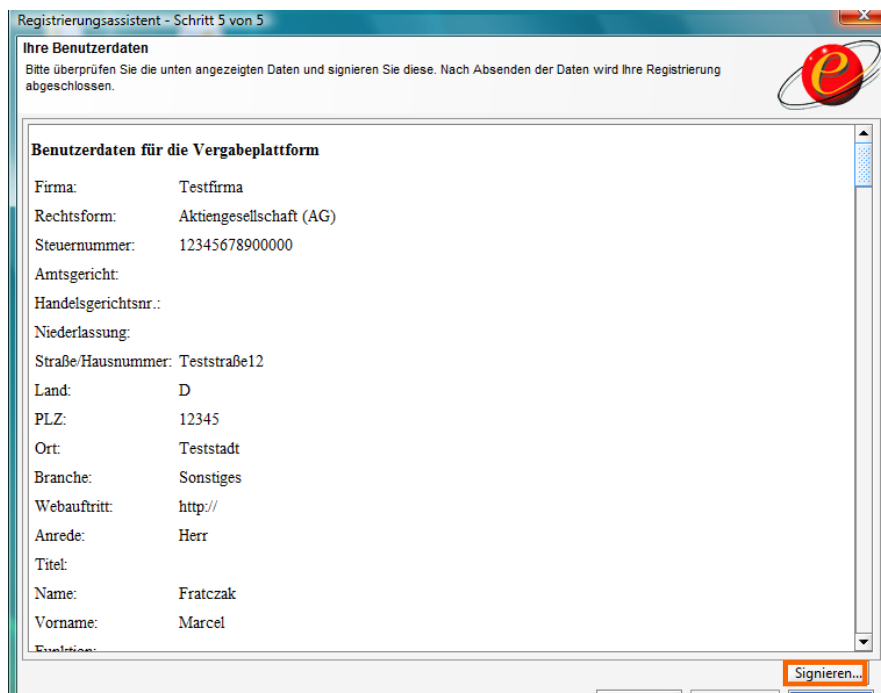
Registrierungsassistent - Schritt 5 von 5

Ihre Benutzerdaten

Bitte überprüfen Sie die unten angezeigten Daten und signieren Sie diese. Nach Absenden der Daten wird Ihre Registrierung abgeschlossen.

Benutzerdaten für die Vergabeplattform

| | |
|---|---|
| Firma: | Testfirma |
| Rechtsform: | Aktiengesellschaft (AG) |
| Steuernummer: | 12345678900000 |
| Amtsgericht: | |
| Handelsgerichtsnr.: | |
| Niederlassung: | |
| Straße/Hausnummer: | Teststraße12 |
| Land: | D |
| PLZ: | 12345 |
| Ort: | Teststadt |
| Branche: | Sonstiges |
| Webauftritt: | http:// |
| Anrede: | Herr |
| Titel: | |
| Name: | Fratczak |
| Vorname: | Marcel |
| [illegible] | |

Signieren...